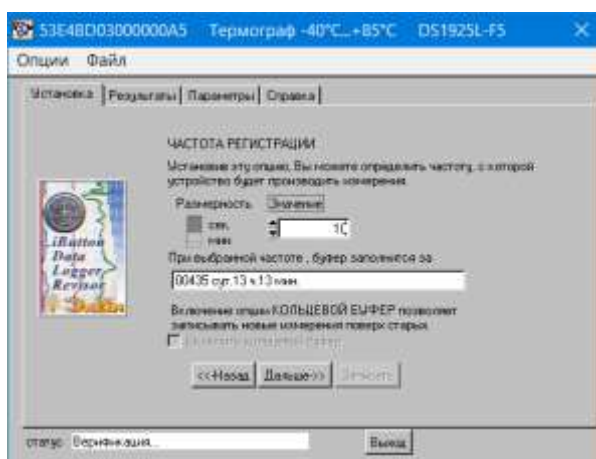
53E4BD03000000A5 Термограф -40°C...+85°C DS1925L-F5

Опции Файл

Установка | Результаты | Параметры | Справка

ЧАСТОТА РЕГИСТРАЦИИ

Установив эту опцию, Вы можете определить частоту, с которой устройство будет производить измерения.

Размерность Значение

сек.

мин.

10

При выбранной частоте , буфер заполнится за:

00435 сут.13 ч.13 мин.

iButton Data Logger Revisor

Включение опции КОЛЬЦЕВОЙ БУФЕР позволяет записывать новые измерения поверх старых.

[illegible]

<<Назад Дальше>> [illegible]

статус: Верификация...

Выход